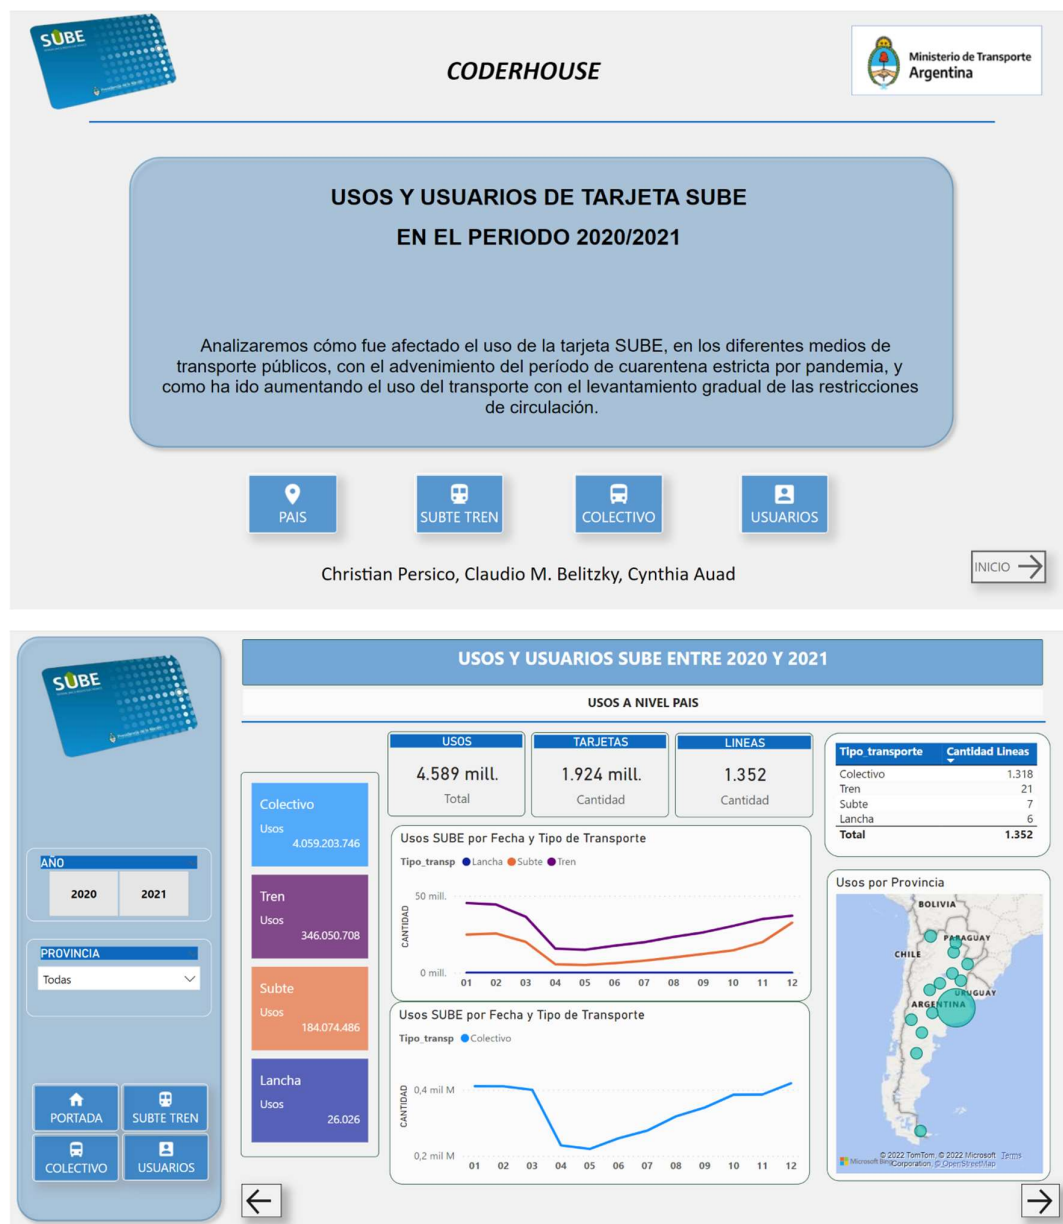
SUBE

CODERHOUSE

Ministerio de Transporte
Argentina

USOS Y USUARIOS DE TARJETA SUBE
EN EL PERIODO 2020/2021

Analizaremos cómo fue afectado el uso de la tarjeta SUBE, en los diferentes medios de transporte públicos, con el advenimiento del período de cuarentena estricta por pandemia, y como ha ido aumentando el uso del transporte con el levantamiento gradual de las restricciones de circulación.

PAIS
SUBTE TREN
COLECTIVO
USUARIOS

Christian Persico, Claudio M. Belitzky, Cynthia Auad

INICIO

SUBE

USOS Y USUARIOS SUBE ENTRE 2020 Y 2021

USOS A NIVEL PAIS

AÑO
2020
2021

PROVINCIA
Todas

PORTADA
SUBTE TREN
COLECTIVO
USUARIOS

Colectivo
Usos
4.059.203.746

Tren
Usos
346.050.708

Subte
Usos
184.074.486

Lancha
Usos
26.026

USOS
4.589 mill.
Total

TARJETAS
1.924 mill.
Cantidad

LINEAS
1.352
Cantidad

| Tipo_transporte | Cantidad Lineas |
|---|---|
| Colectivo | 1.318 |
| Tren | 21 |
| Subte | 7 |
| Lancha | 6 |
| Total | 1.352 |

Usos SUBE por Fecha y Tipo de Transporte
Tipo_transp ● Lancha ● Subte ● Tren
50 mill.
0 mill.
CANTIDAD
01 02 03 04 05 06 07 08 09 10 11 12

Usos SUBE por Fecha y Tipo de Transporte
Tipo_transp ● Colectivo
0,4 mil M
0,2 mil M
CANTIDAD
01 02 03 04 05 06 07 08 09 10 11 12

Usos por Provincia
BOLIVIA
PARAGUAY
CHILE
URUGUAY
ARGENTINA
Microsoft Bing © 2022 TomTom, © 2022 Microsoft Corporation, © OpenStreetMap Terms